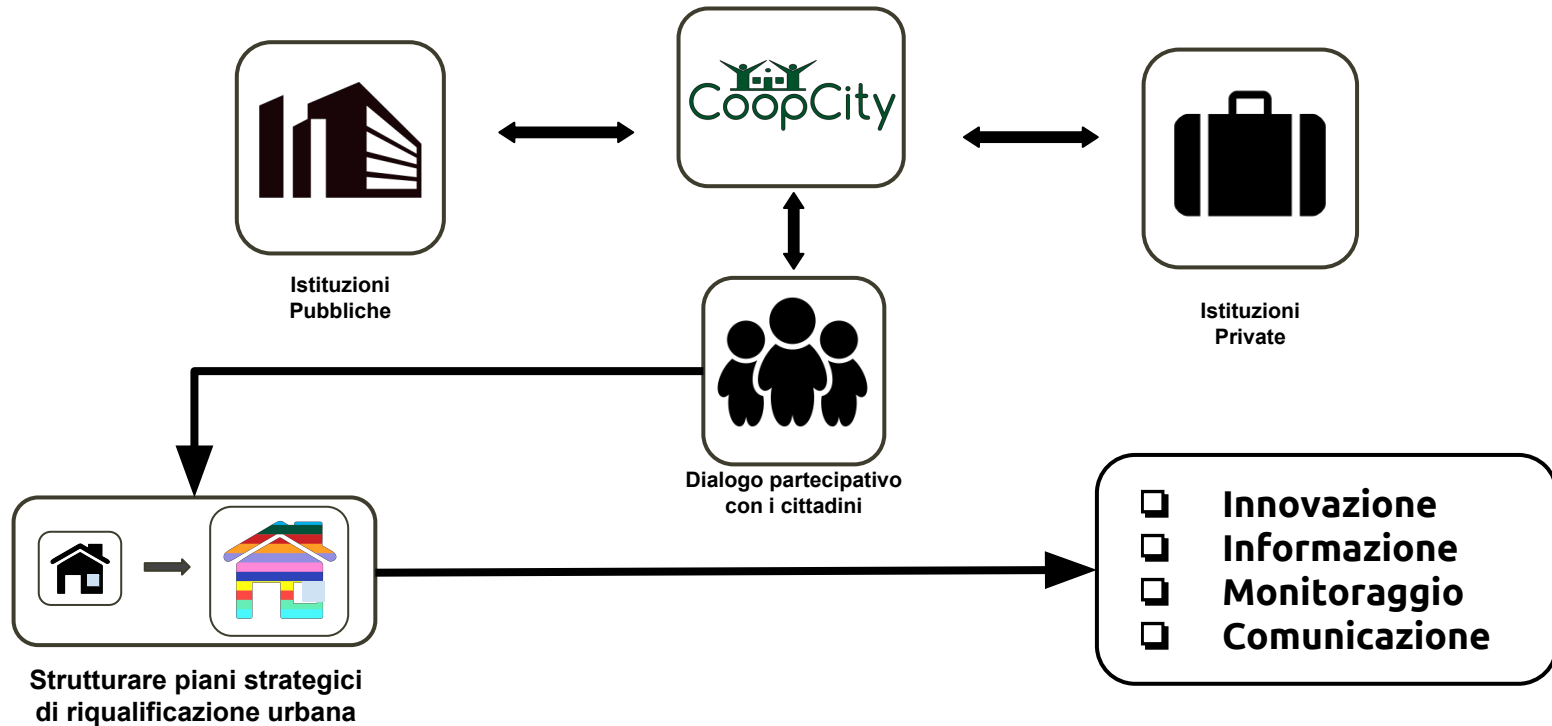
CoopCity

Istituzioni Pubbliche

Istituzioni Private

Dialogo partecipativo con i cittadini

Strutturare piani strategici di riqualificazione urbana

❏ Innovazione
❏ Informazione
❏ Monitoraggio
❏ Comunicazione